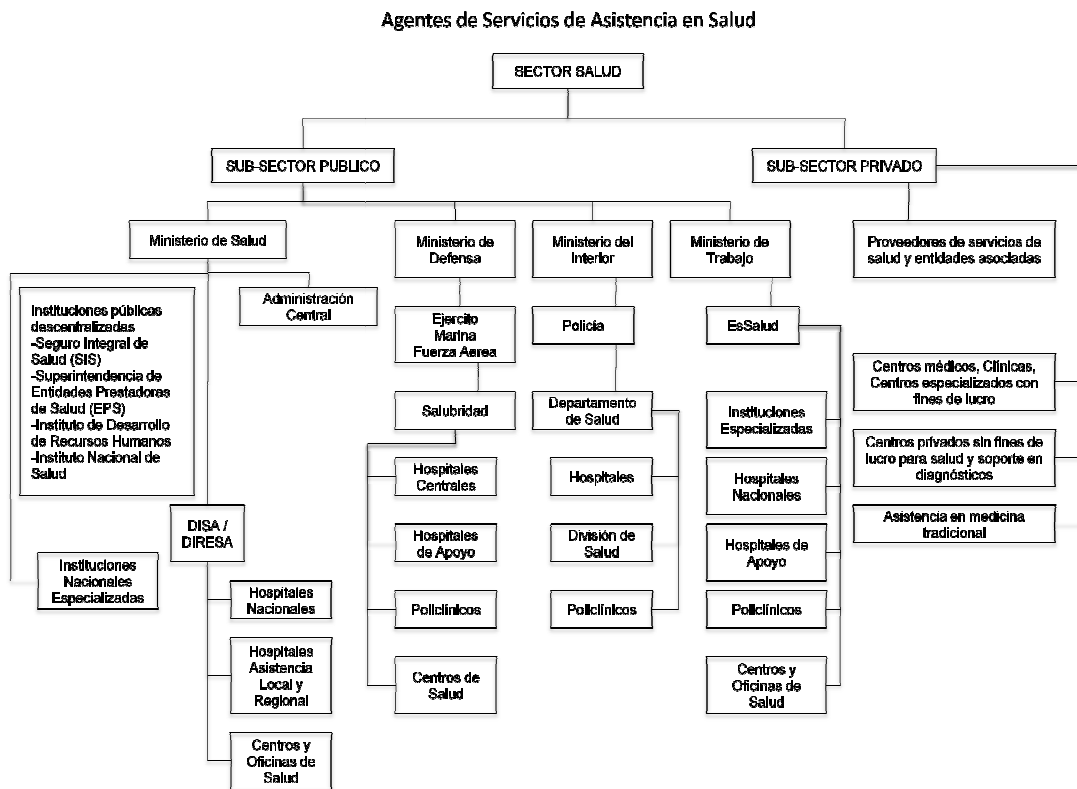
Agentes de Servicios de Asistencia en Salud

SECTOR SALUD

SUB-SECTOR PUBLICO

SUB-SECTOR PRIVADO

Ministerio de Salud

Ministerio de Defensa

Ministerio del Interior

Ministerio de Trabajo

Proveedores de servicios de salud y entidades asociadas

Instituciones públicos descentralizadas
-Seguro Integral de Salud (SIS)
-Superintendencia de Entidades Prestadoras de Salud (EPS)
-Instituto de Desarrollo de Recursos Humanos
-Instituto Nacional de Salud

Administración Central

Ejercito
Marina
Fuerza Aerea

Salubridad

Hospitales Centrales

Hospitales de Apoyo

Policlinicos

Centros de Salud

Policia

Departamento de Salud

Hospitales

División de Salud

Policlinicos

EsSalud

Instituciones Especializadas

Hospitales Nacionales

Hospitales de Apoyo

Policlinicos

Centros y Oficinas de Salud

Centros médicos, Clinicas, Centros especializados con fines de lucro

Centros privados sin fines de lucro para salud y soporte en diagnósticos

Asistencia en medicina tradicional

DISA / DIRESA

Instituciones Nacionales Especializadas

Hospitales Nacionales

Hospitales Asistencia Local y Regional

Centros y Oficinas de Salud